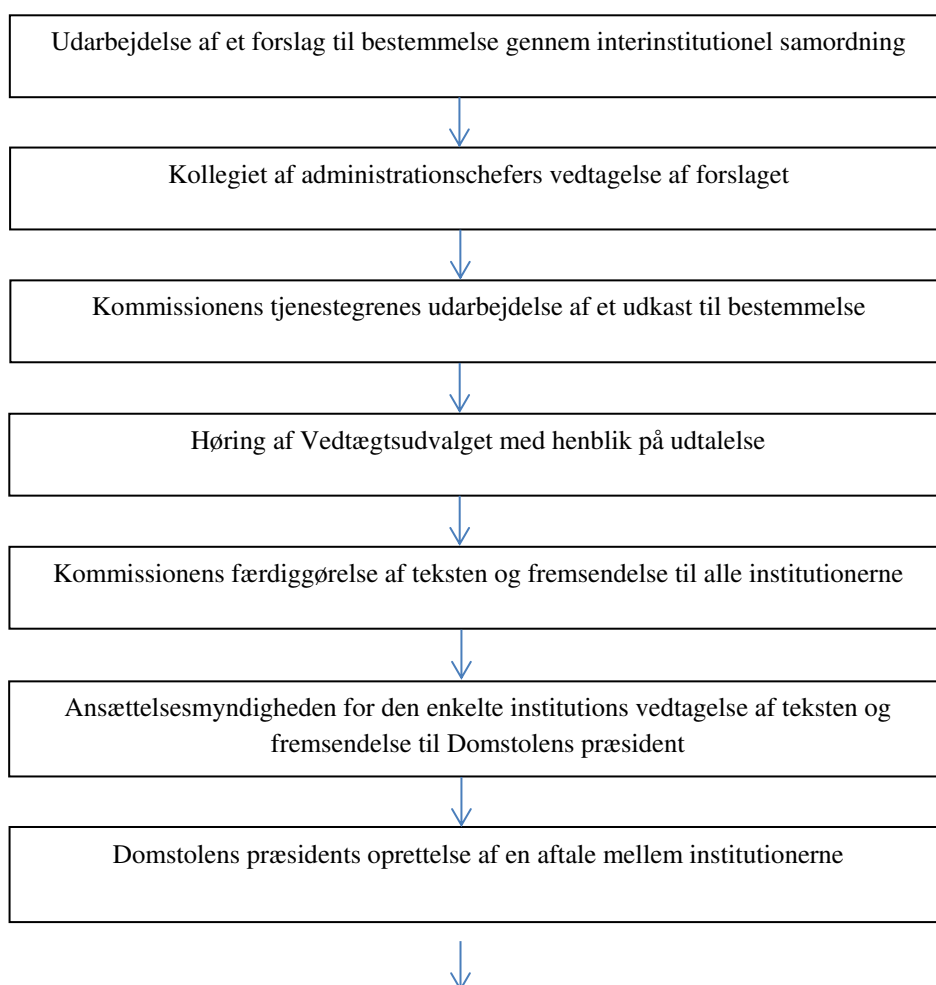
Udarbejdelse af et forslag til bestemmelse gennem interinstitutionel samordning

Kollegiet af administrationschefers vedtagelse af forslaget

Kommissionens tjenestegrenes udarbejdelse af et udkast til bestemmelse

Høring af Vedtægtsudvalget med henblik på udtalelse

Kommissionens færdiggørelse af teksten og fremsendelse til alle institutionerne

Ansættelsesmyndigheden for den enkelte institutions vedtagelse af teksten og fremsendelse til Domstolens præsident

Domstolens præsidents oprettelse af en aftale mellem institutionerne